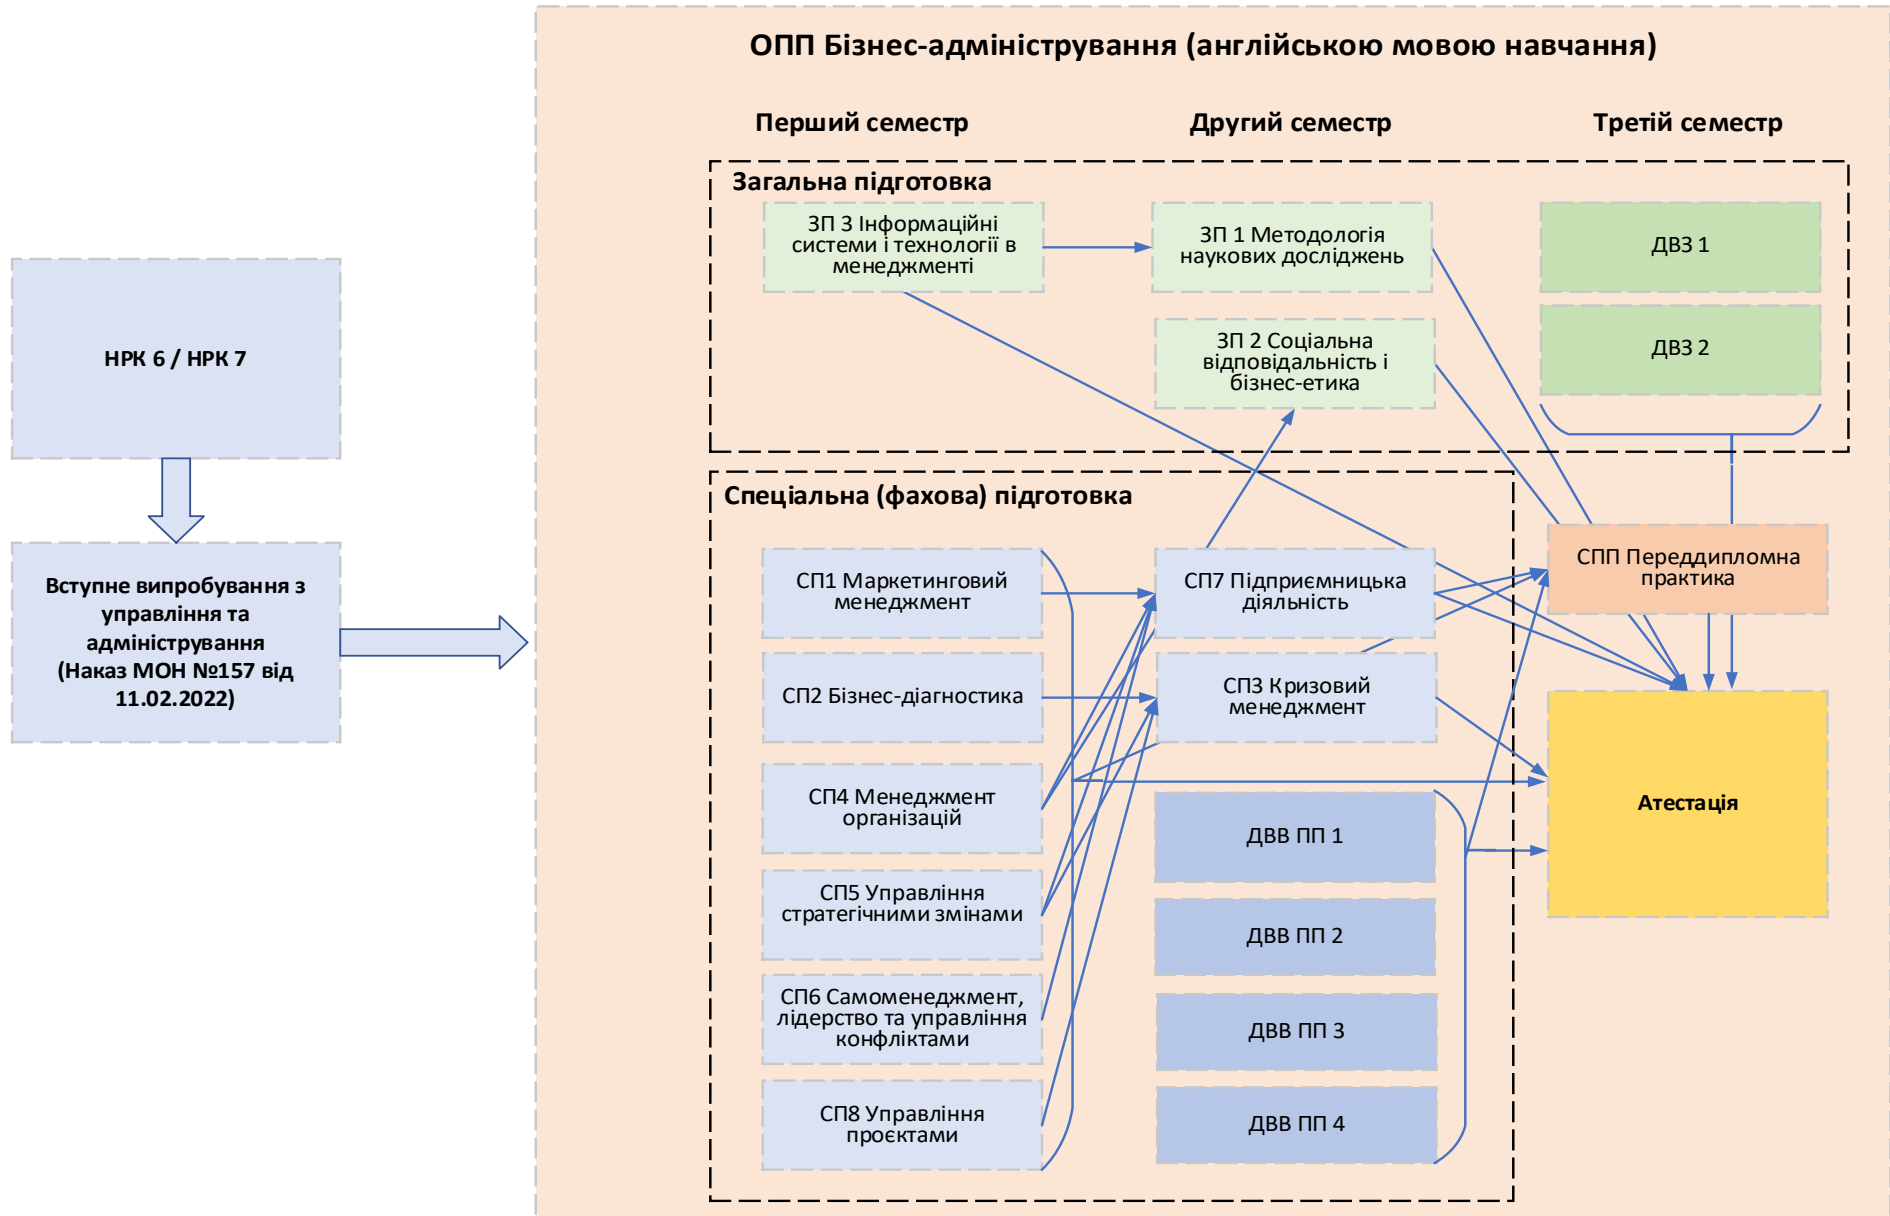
НРК 6 / НРК 7

Вступне випробування з управління та адміністрування (Наказ МОН №157 від 11.02.2022)

ОПП Бізнес-адміністрування (англійською мовою навчання)

Перший семестр

Другий семестр

Третій семестр

Загальна підготовка

ЗП 3 Інформаційні системи і технології в менеджменті

ЗП 1 Методологія наукових досліджень

ДВЗ 1

ЗП 2 Соціальна відповідальність і бізнес-етика

ДВЗ 2

Спеціальна (фахова) підготовка

СП1 Маркетинговий менеджмент

СП7 Підприємницька діяльність

СПП Переддипломна практика

СП2 Бізнес-діагностика

СП3 Кризовий менеджмент

Атестація

СП4 Менеджмент організацій

ДВВ ПП 1

СП5 Управління стратегічними змінами

ДВВ ПП 2

СП6 Самоменеджмент, лідерство та управління конфліктами

ДВВ ПП 3

СП8 Управління проєктами

ДВВ ПП 4